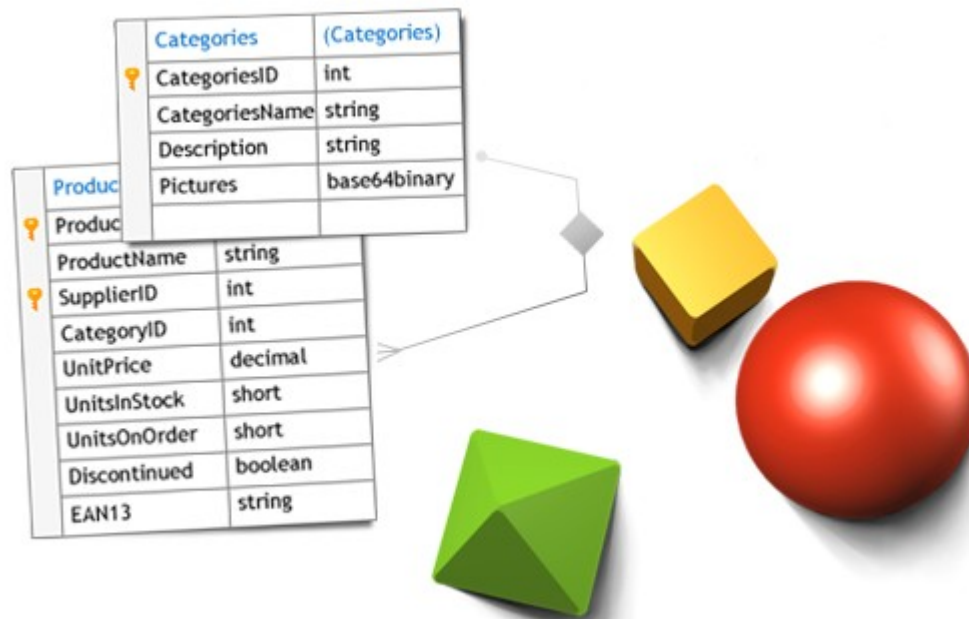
| Categories | (Categories) |
|---|---|
| CategoriesID | int |
| CategoriesName | string |
| Description | string |
| Pictures | base64binary |
| | |

| Produc | |
|---|---|
| Produc | |
| ProductName | string |
| SupplierID | int |
| CategoryID | int |
| UnitPrice | decimal |
| UnitsInStock | short |
| UnitsOnOrder | short |
| Discontinued | boolean |
| EAN13 | string |